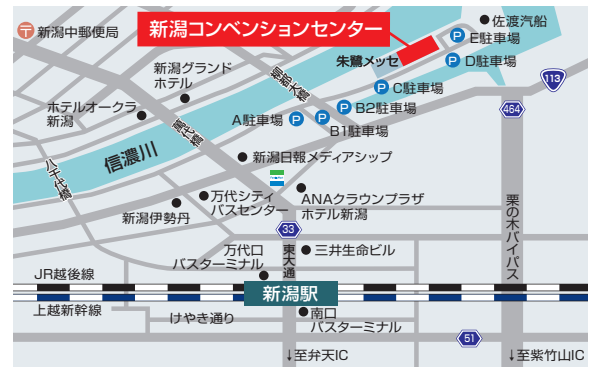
新潟コンベンションセンター

新潟中郵便局

佐渡汽船

E駐車場

朱鷺メッセ

D駐車場

新潟グランドホテル

C駐車場

113

萬代橋

B2駐車場

ホテルオークラ新潟

A駐車場

B1駐車場

464

柳都大橋

信濃川

八千代橋

新潟日報メディアシップ

万代シティバスセンター

ANAクラウンプラザホテル新潟

栗の木バイパス

新潟伊勢丹

33

万代口バスターミナル

東大通

三井生命ビル

JR越後線

新潟駅

上越新幹線

南口バスターミナル

けやき通り

51

↓至弁天IC

↓至紫竹山IC